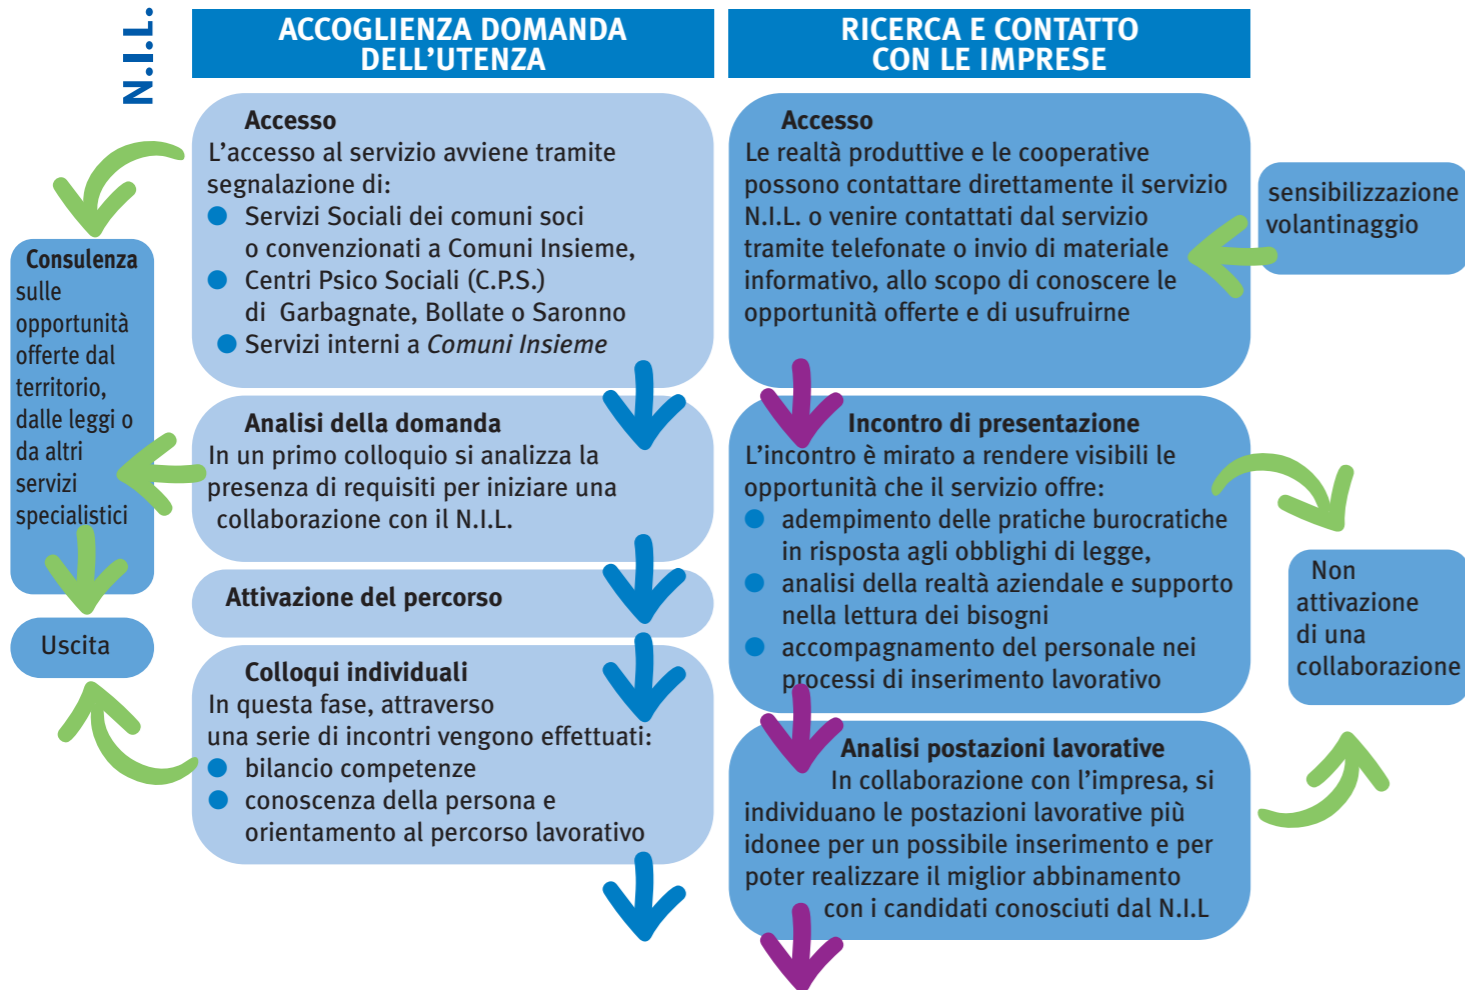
N.I.L.

ACCOGLIENZA DOMANDA DELL'UTENZA

RICERCA E CONTATTO CON LE IMPRESE

Accesso
L'accesso al servizio avviene tramite segnalazione di:
- Servizi Sociali dei comuni soci o convenzionati a Comuni Insieme,
- Centri Psico Sociali (C.P.S.) di Garbagnate, Bollate o Saronno
- Servizi interni a *Comuni Insieme*

Analisi della domanda
In un primo colloquio si analizza la presenza di requisiti per iniziare una collaborazione con il N.I.L.

Attivazione del percorso

Colloqui individuali
In questa fase, attraverso una serie di incontri vengono effettuati:
- bilancio competenze
- conoscenza della persona e orientamento al percorso lavorativo

Consulenza sulle opportunità offerte dal territorio, dalle leggi o da altri servizi specialistici

Uscita

Accesso
Le realtà produttive e le cooperative possono contattare direttamente il servizio N.I.L. o venire contattati dal servizio tramite telefonate o invio di materiale informativo, allo scopo di conoscere le opportunità offerte e di usufruirne

sensibilizzazione volantinaggio

Incontro di presentazione
L'incontro è mirato a rendere visibili le opportunità che il servizio offre:
- adempimento delle pratiche burocratiche in risposta agli obblighi di legge,
- analisi della realtà aziendale e supporto nella lettura dei bisogni
- accompagnamento del personale nei processi di inserimento lavorativo

Non attivazione di una collaborazione

Analisi postazioni lavorative
In collaborazione con l'impresa, si individuano le postazioni lavorative più idonee per un possibile inserimento e per poter realizzare il miglior abbinamento con i candidati conosciuti dal N.I.L